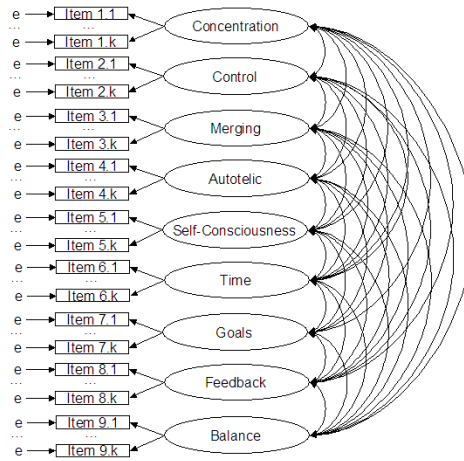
e Item 1.1
...
e Item 1.k
Concentration

e Item 2.1
...
e Item 2.k
Control

e Item 3.1
...
e Item 3.k
Merging

e Item 4.1
...
e Item 4.k
Autotelic

e Item 5.1
...
e Item 5.k
Self-Consciousness

e Item 6.1
...
e Item 6.k
Time

e Item 7.1
...
e Item 7.k
Goals

e Item 8.1
...
e Item 8.k
Feedback

e Item 9.1
...
e Item 9.k
Balance